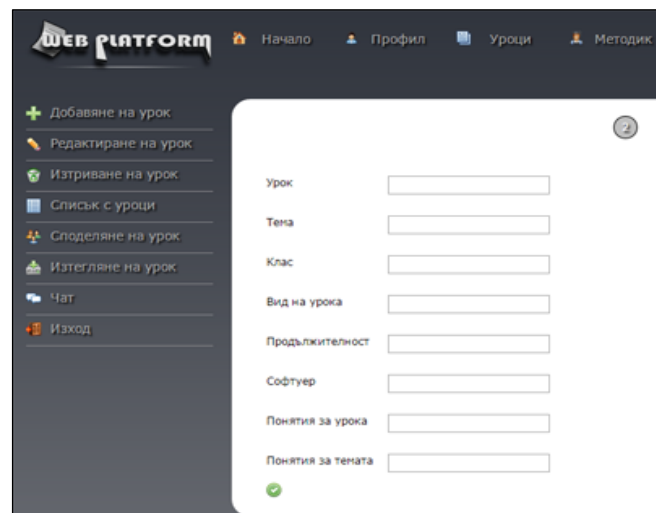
WEB PLATFORM

Начало Профил Уроци Методик

Добавяне на урок
Редактиране на урок
Изтриване на урок
Списък с уроци
Споделяне на урок
Изтегляне на урок
Чат
Изход

2

Урок
Тема
Клас
Вид на урока
Продължителност
Софтуер
Понятия за урока
Понятия за темата